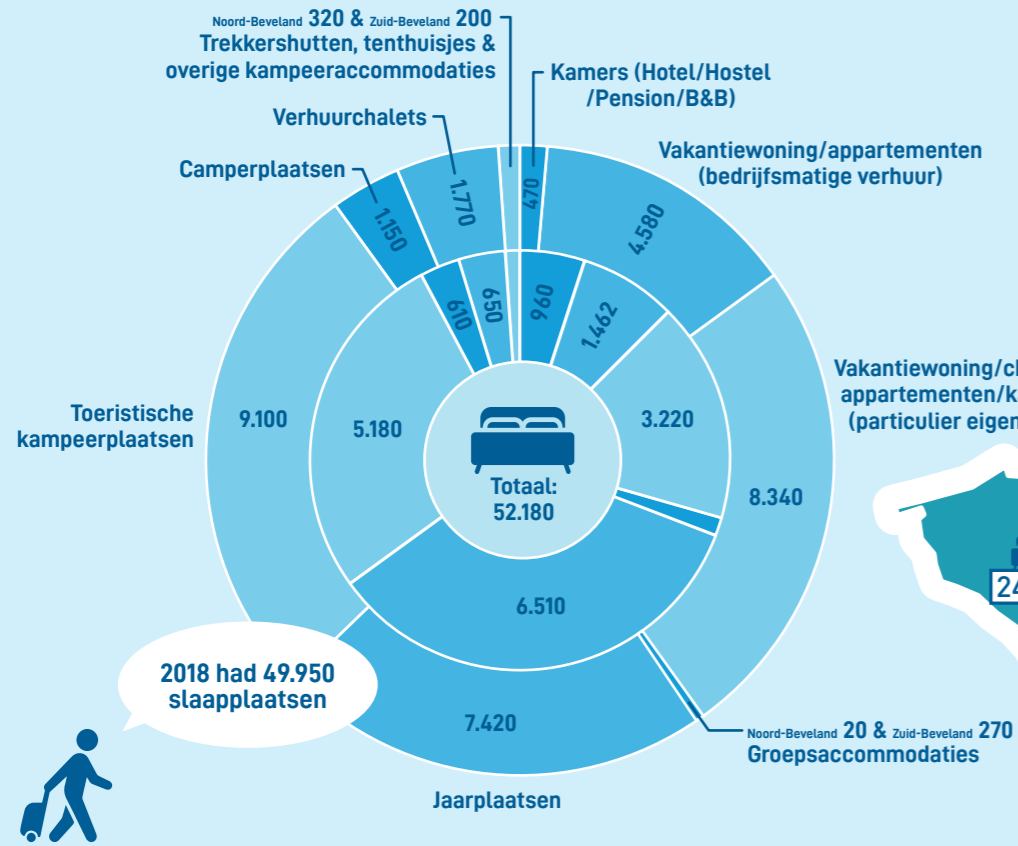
Noord-Beveland 320 & Zuid-Beveland 200
Trekkershutten, tenthuisjes & overige kampeeraccommodaties

Kamers (Hotel/Hostel /Pension/B&B)

Verhuurchalets

Vakantiewoning/appartementen (bedrijfsmatige verhuur)

Camperplaatsen

470
1.770
1.150
4.580
650
610
960
1.462

Vakantiewoning/c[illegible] appartementen/k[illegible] (particulier eigen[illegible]

Toeristische kampeerplaatsen

9.100
5.180
3.220

Totaal: 52.180

8.340

6.510

24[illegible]

2018 had 49.950 slaapplaatsen

7.420

Noord-Beveland 20 & Zuid-Beveland 270
Groepsaccommodaties

Jaarplaatsen